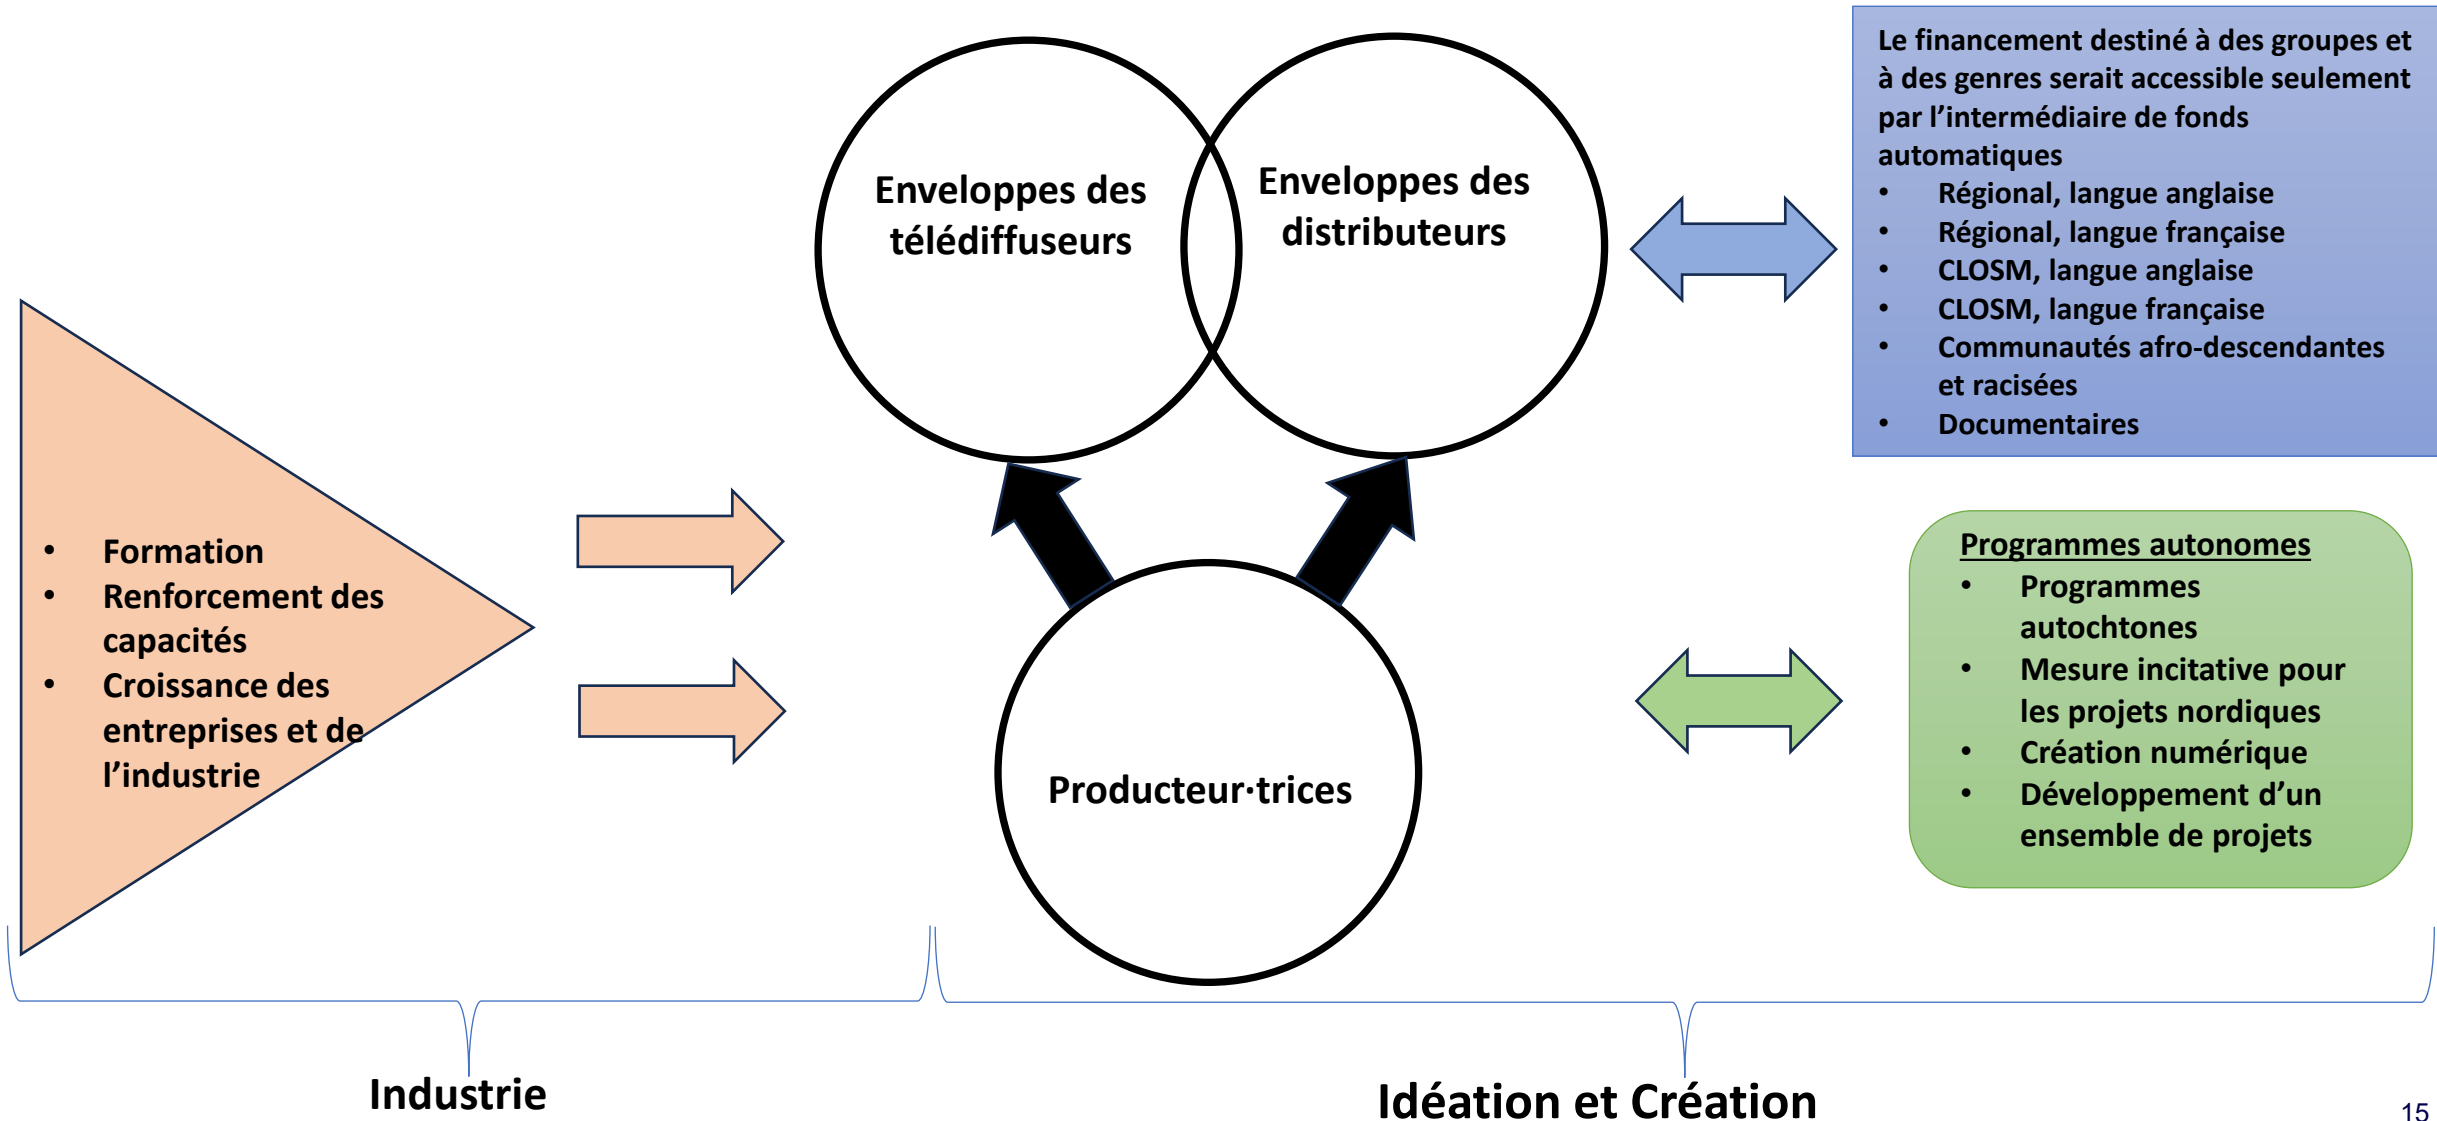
- Formation
- Renforcement des capacités
- Croissance des entreprises et de l’industrie

Enveloppes des télédiffuseurs

Enveloppes des distributeurs

Producteur·trices

Le financement destiné à des groupes et à des genres serait accessible seulement par l’intermédiaire de fonds automatiques
- Régional, langue anglaise
- Régional, langue française
- CLOSM, langue anglaise
- CLOSM, langue française
- Communautés afro-descendantes et racisées
- Documentaires

Programmes autonomes
- Programmes autochtones
- Mesure incitative pour les projets nordiques
- Création numérique
- Développement d’un ensemble de projets

Industrie

Idéation et Création

15